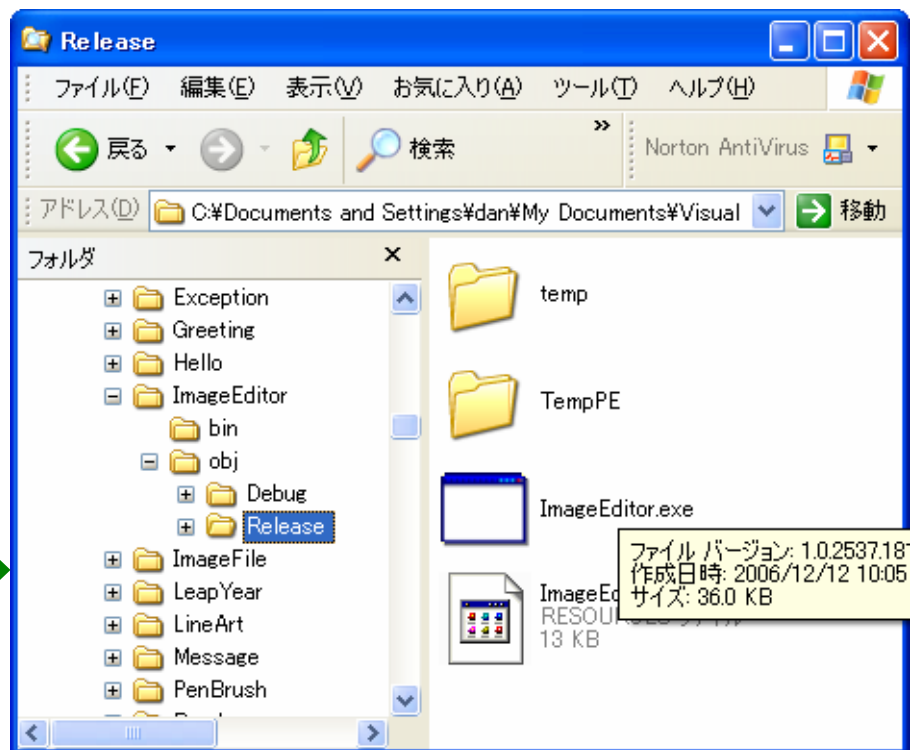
Release

ファイル(F) 編集(E) 表示(V) お気に入り(A) ツール(T) ヘルプ(H)

戻る 検索 Norton AntiVirus

アドレス(D) C:¥Documents and Settings¥dan¥My Documents¥Visual 移動

フォルダ ×

Exception
Greeting
Hello
ImageEditor
bin
obj
Debug
Release
ImageFile
LeapYear
LineArt
Message
PenBrush

temp

TempPE

ImageEditor.exe

ImageEd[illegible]
RESOU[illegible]
13 KB

ファイル バージョン: 1.0.2537.18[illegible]
作成日時: 2006/12/12 10:05
サイズ: 36.0 KB